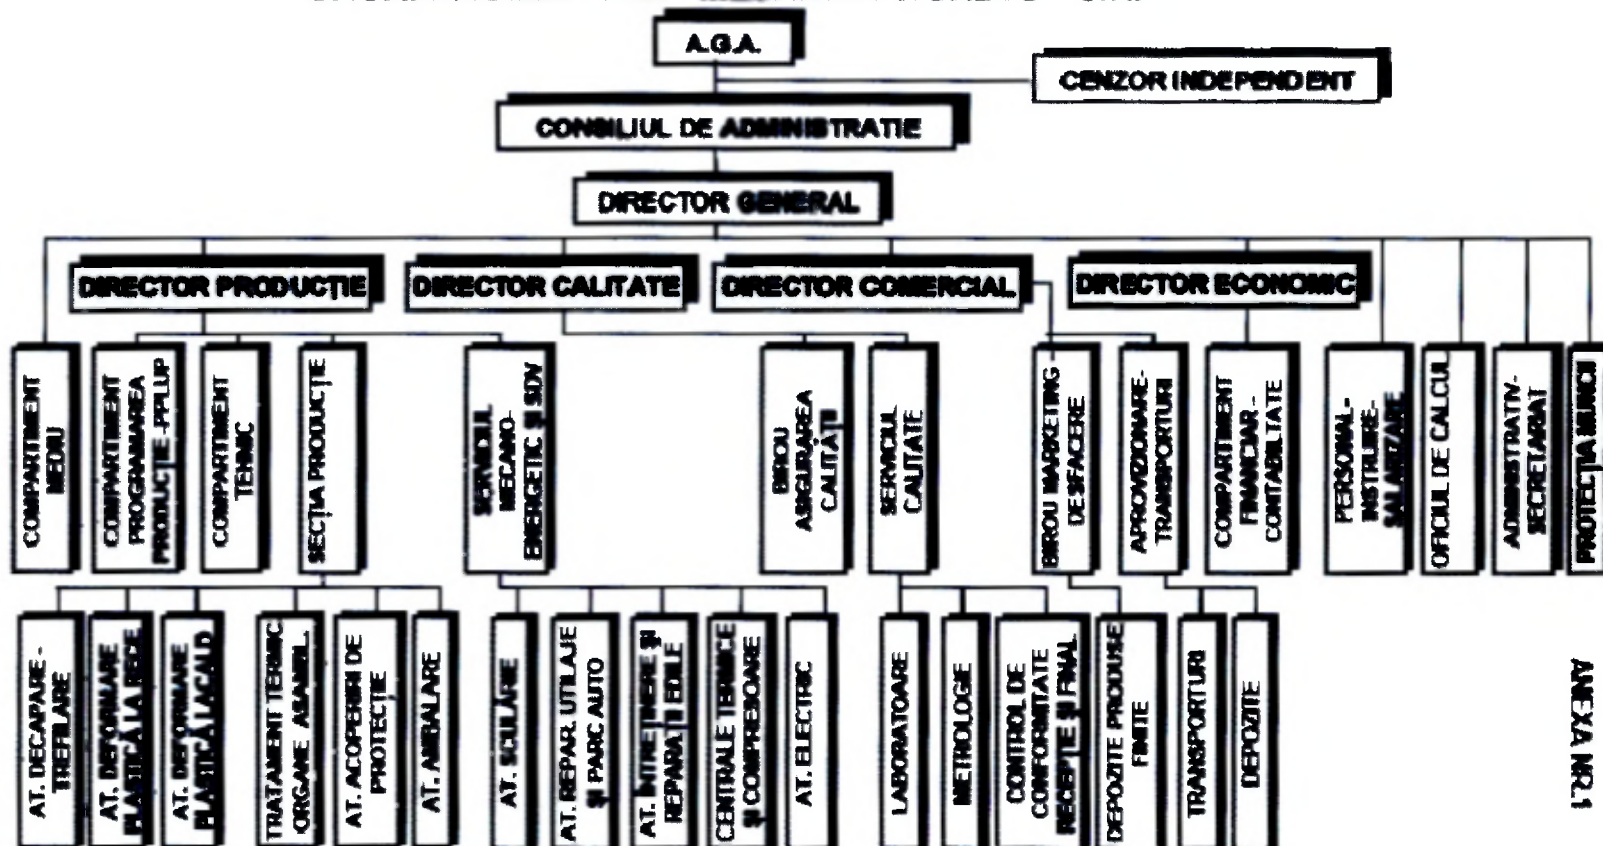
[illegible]

A.G.A.

CENZOR INDEPENDENT

CONSILIUL DE ADMINISTRATIE

DIRECTOR GENERAL

DIRECTOR PRODUCȚIE

DIRECTOR CALITATE

DIRECTOR COMERCIAL

DIRECTOR ECONOMIC

COMPARTIMENT MEDIU

COMPARTIMENT PROGRAMAREA PRODUCȚIE-PPLUP

COMPARTIMENT TEHNIC

SECȚIA PRODUCȚIE

SERVICIUL MECANO-ENERGETIC ȘI SDV

BIROU ASIGURAREA CALITĂȚII

SERVICIUL CALITATE

BIROU MARKETING - DE AFACERE

APROVIZIONARE - TRANSPORTURI

COMPARTIMENT FINANCIAR - CONTABILITATE

PERSONAL-INSTRUIRE-SALARIZARE

OFICIUL DE CALCUL

ADMINISTRATIV-SECRETARIAT

PROTECȚIA MUNCII

AT. DECAPARE - TREFILARE

AT. DEFORMARE PLASTICĂ LA RECE

AT. DEFORMARE PLASTICĂ LA CALD

TRATAMENT TERMIC ORGANE ASAMBL.

AT. ACOPERIRI DE PROTECȚIE

AT. AMBALARE

AT. SCULĂRIE

AT. REPAR. UTILAJE ȘI PARC AUTO

AT. ÎNTREȚINERE ȘI REPARAȚII EDILE

CENTRALE TERMICE ȘI COMPRESOARE

AT. ELECTRIC

LABORATOARE

METROLOGIE

CONTROL DE CONFORMITATE RECEPȚIE ȘI FINAL

DEPOZITE PRODUSE FINITE

TRANSPORTURI

DEPOZITE

ANEXA NR.1